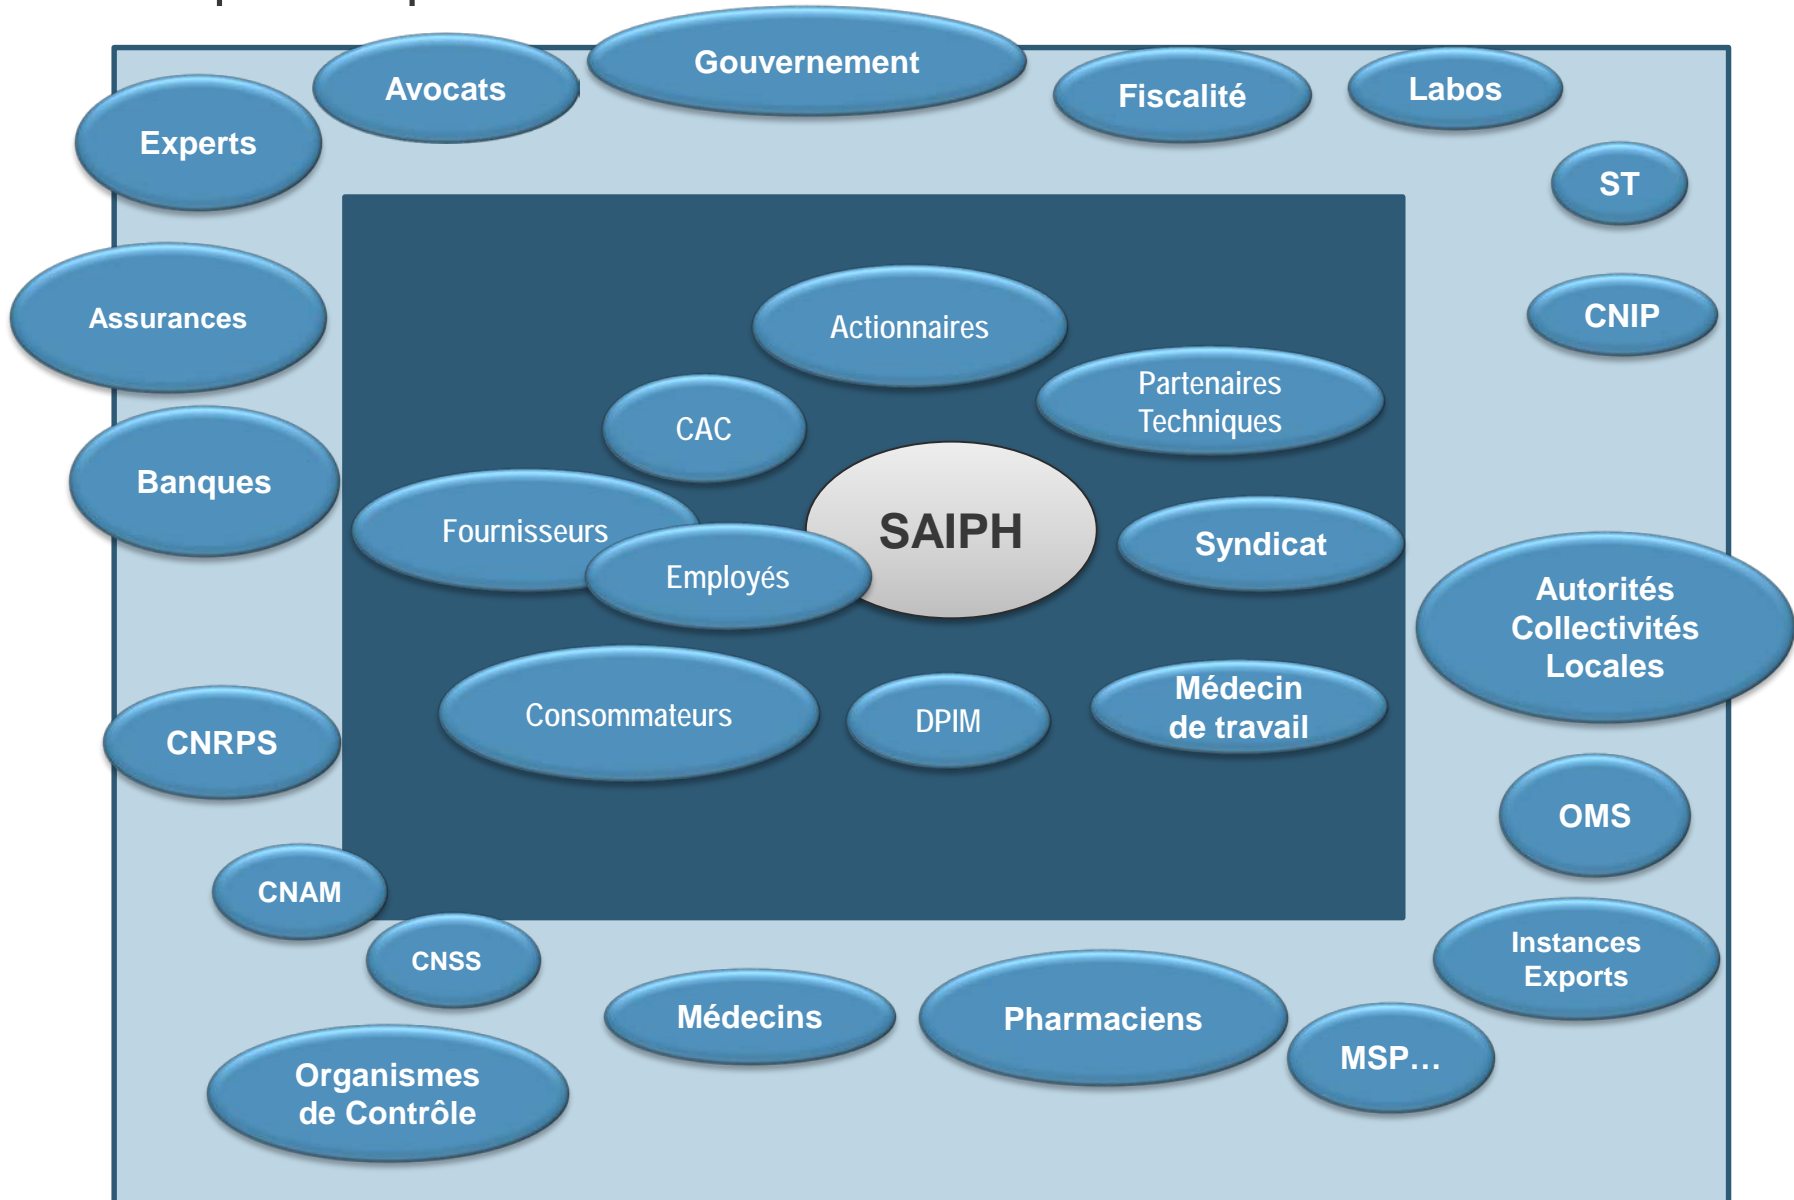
Avocats

Gouvernement

Fiscalité

Labos

Experts

ST

Assurances

CNIP

Actionnaires

Partenaires Techniques

CAC

Banques

SAIPH

Fournisseurs

Employés

Syndicat

Autorités Collectivités Locales

Consommateurs

DPIM

Médecin de travail

CNRPS

OMS

CNAM

CNSS

Instances Exports

Médecins

Pharmaciens

MSP…

Organismes de Contrôle